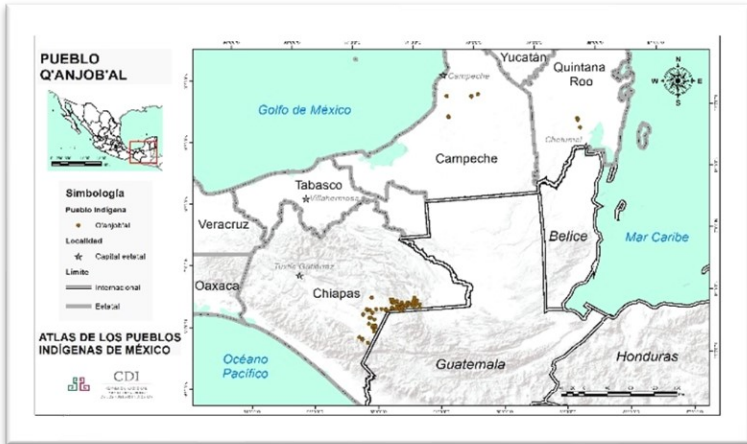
PUEBLO Q'ANJOB'AL

Simbología
Pueblo Indígena
Q'anjob'al
Localidad
Capital estatal
Límite
Internacional
Estatal

ATLAS DE LOS PUEBLOS INDÍGENAS DE MÉXICO

CDI

Golfo de México
Yucatán
Quintana Roo
Campeche
Campeche
Chetumal
Tabasco
Villahermosa
Veracruz
Belice
Mar Caribe
Tuxtla Gutiérrez
Oaxaca
Chiapas
Océano Pacífico
Guatemala
Honduras
N
S
E
W